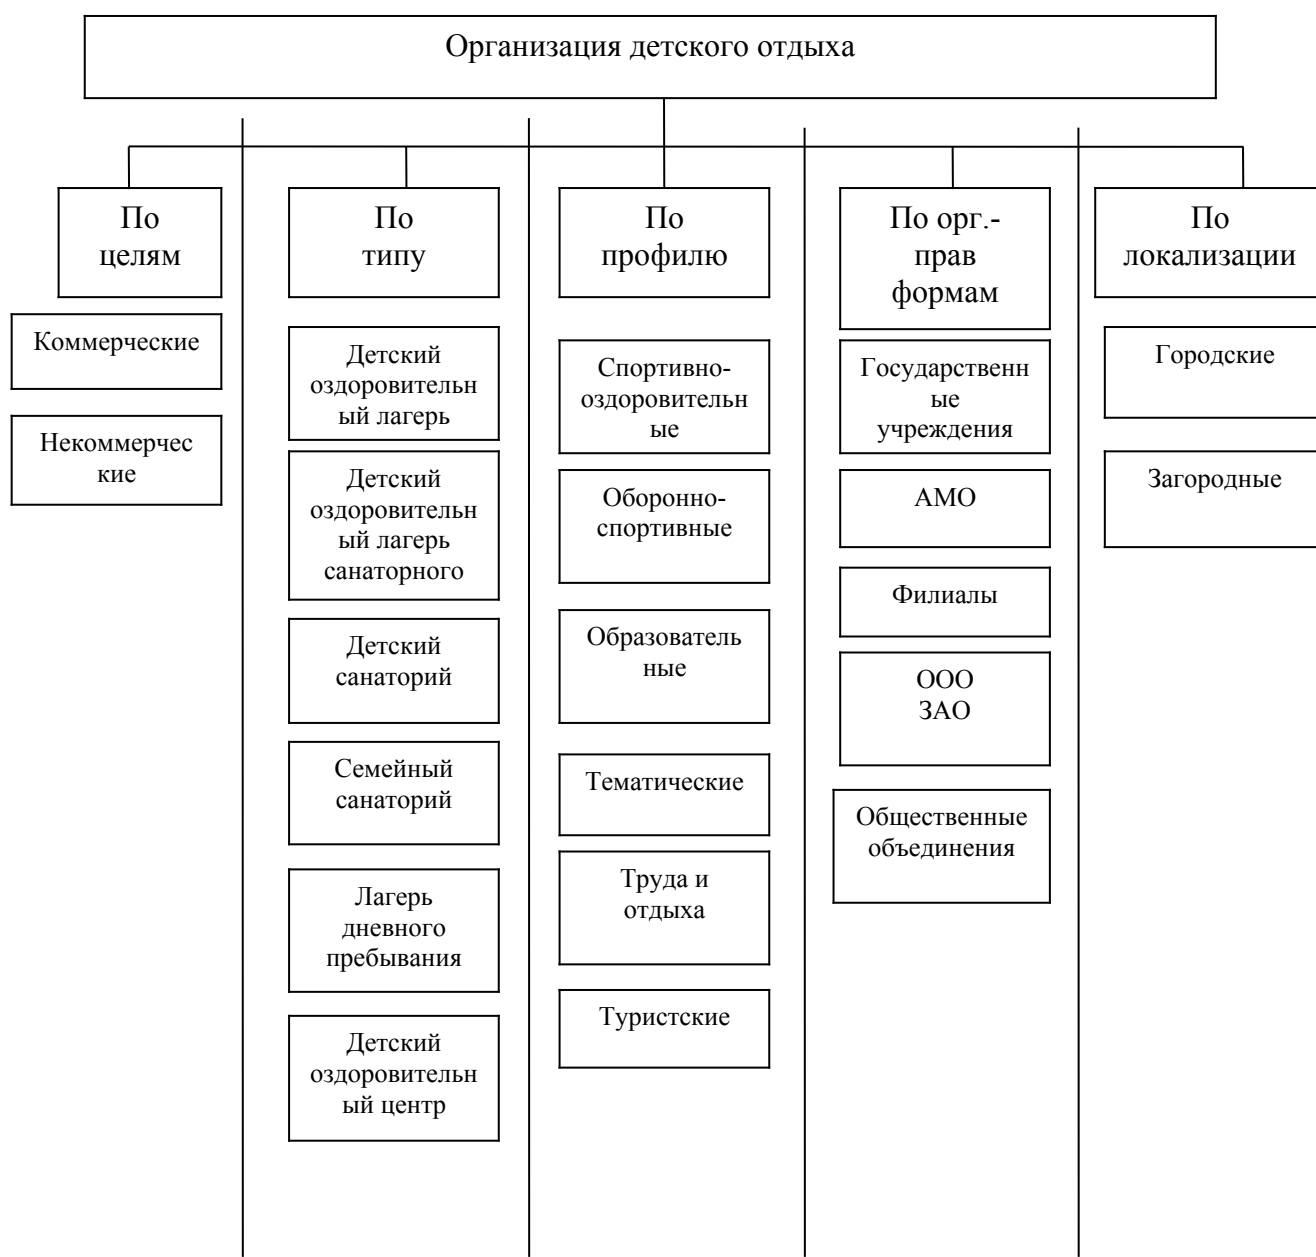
Организация детского отдыха

По целям

Коммерческие

Некоммерческие

По типу

Детский оздоровительный лагерь

Детский оздоровительный лагерь санаторного

Детский санаторий

Семейный санаторий

Лагерь дневного пребывания

Детский оздоровительный центр

По профилю

Спортивно-оздоровительные

Оборонно-спортивные

Образовательные

Тематические

Труда и отдыха

Туристские

По орг.-прав формам

Государственные учреждения

АМО

Филиалы

ООО
ЗАО

Общественные объединения

По локализации

Городские

Загородные